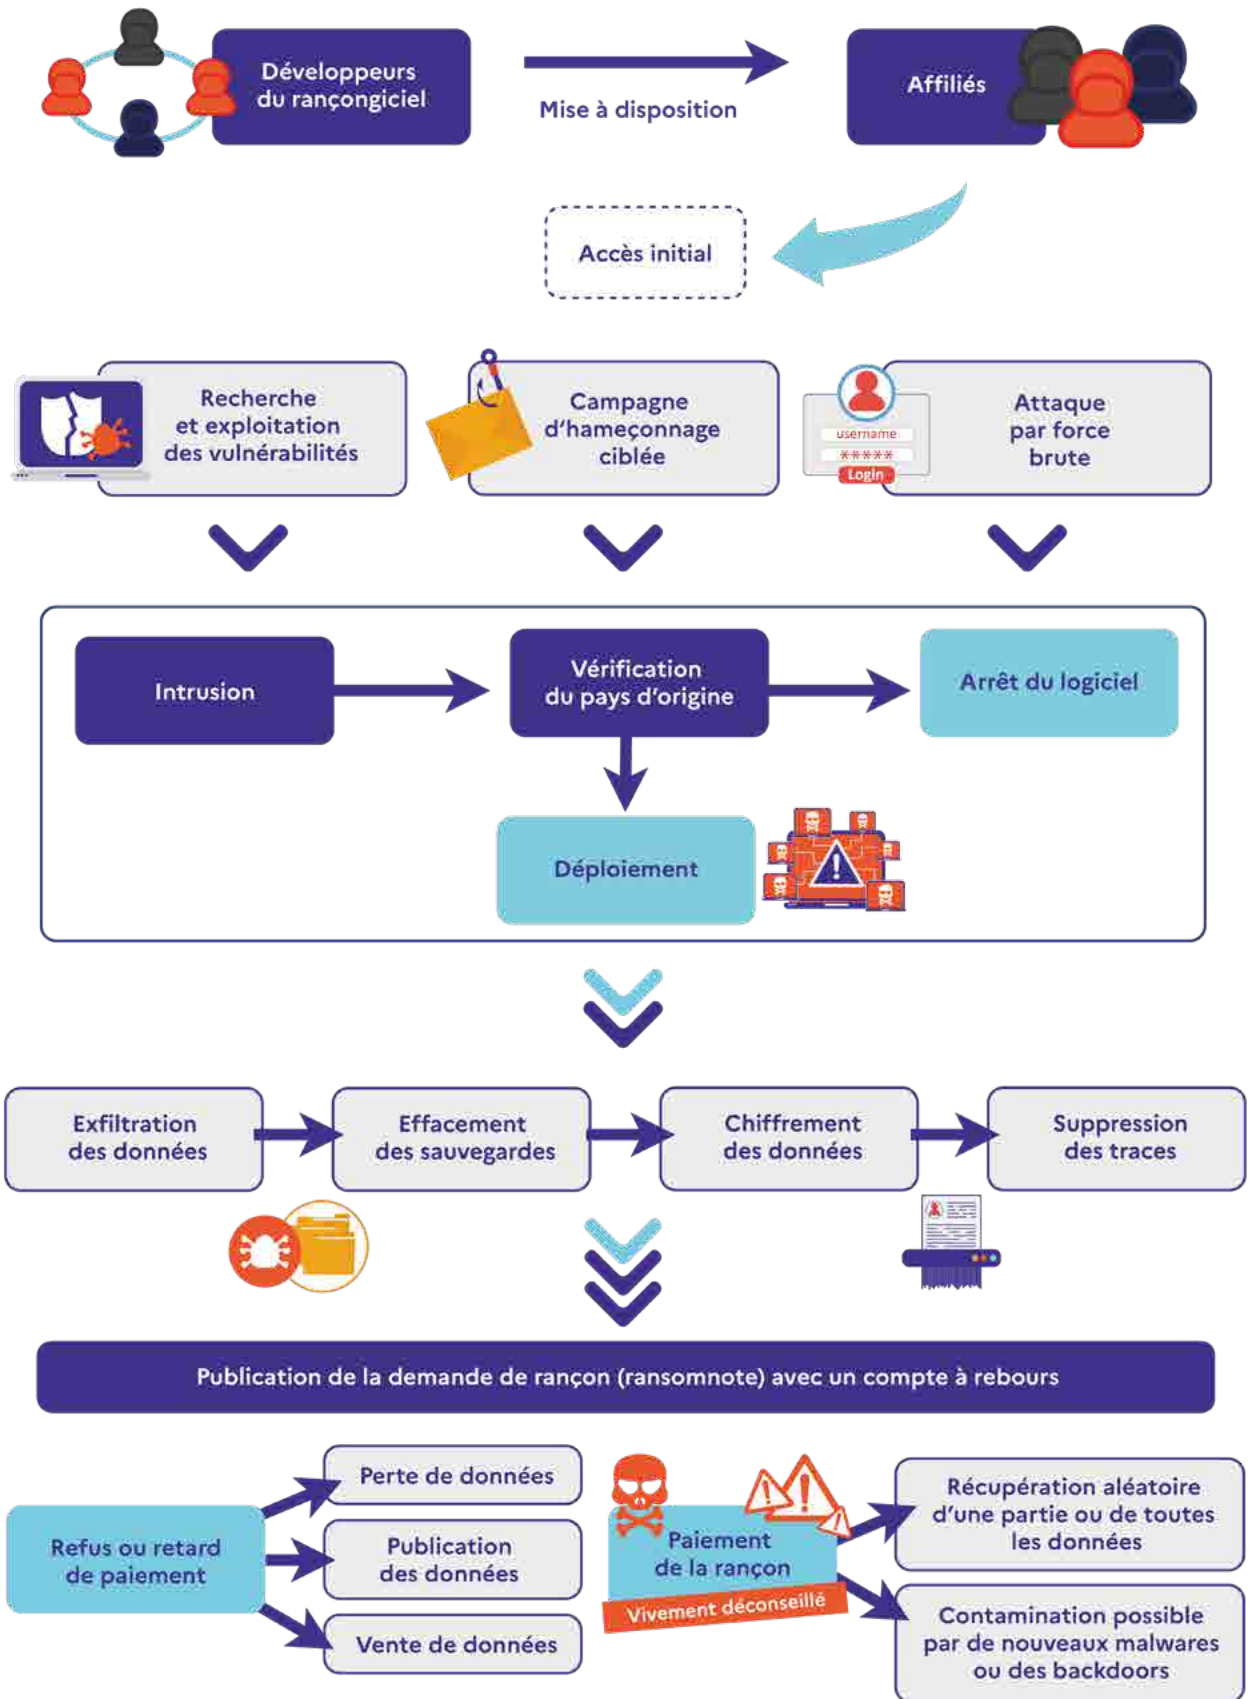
Développeurs du rançongiciel

Mise à disposition

Affiliés

Accès initial

Recherche et exploitation des vulnérabilités

Campagne d'hameçonnage ciblée

username
*****
Login

Attaque par force brute

Intrusion

Vérification du pays d'origine

Arrêt du logiciel

Déploiement

Exfiltration des données

Effacement des sauvegardes

Chiffrement des données

Suppression des traces

Publication de la demande de rançon (ransomnote) avec un compte à rebours

Refus ou retard de paiement

Perte de données

Publication des données

Vente de données

Paiement de la rançon

Vivement déconseillé

Récupération aléatoire d'une partie ou de toutes les données

Contamination possible par de nouveaux malwares ou des backdoors